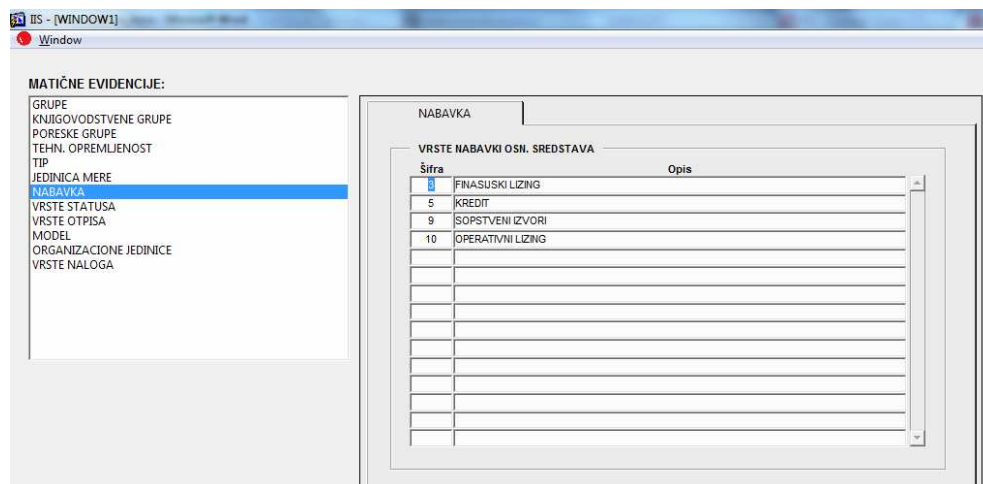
IIS - [WINDOW1]
Window

MATIČNE EVIDENCIJE:

GRUPE
KNJIGOVODSTVENE GRUPE
PORESKE GRUPE
TEHN. OPREMLJENOST
TIP
JEDINICA MERE
NABAVKA
VRSTE STATUSA
VRSTE OTPISA
MODEL
ORGANIZACIONE JEDINICE
VRSTE NALOGA

NABAVKA

VRSTE NABAVKI OSN. SREDSTAVA

| Šifra | Opis |
|---|---|
| 3 | FINASUSKI LIZING |
| 5 | KREDIT |
| 9 | SOPSTVENI IZVORI |
| 10 | OPERATIVNI LIZING |